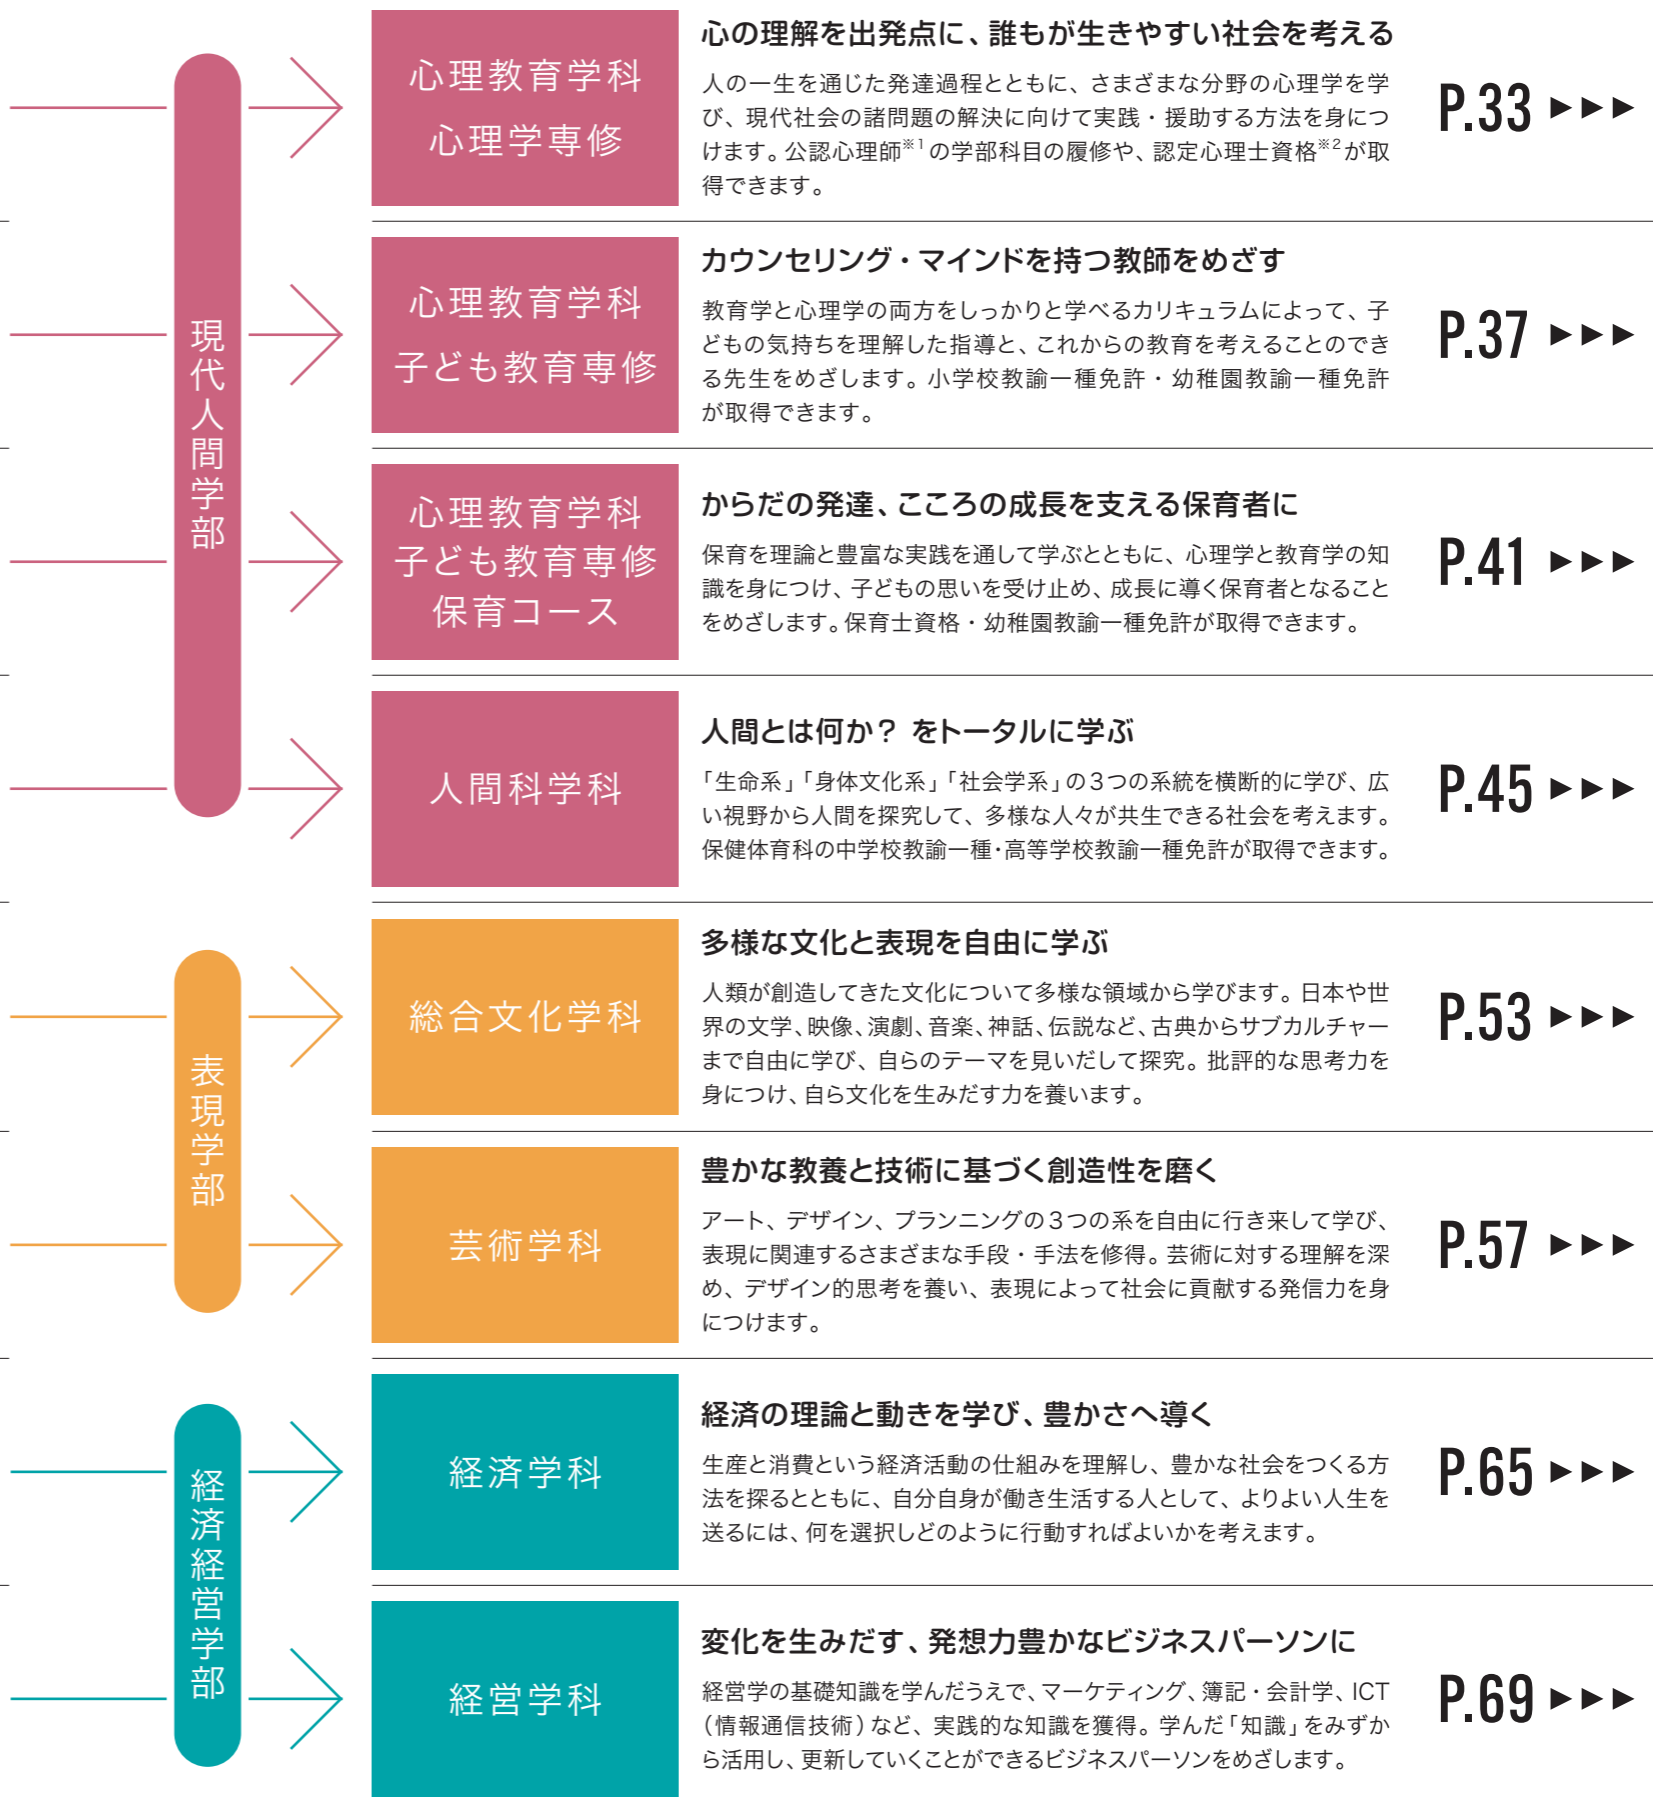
現代人間学部

心理教育学科
心理学専修

心の理解を出発点に、誰もが生きやすい社会を考える

人の一生を通じた発達過程とともに、さまざまな分野の心理学を学び、現代社会の諸問題の解決に向けて実践・援助する方法を身につけます。公認心理師$^{※1}$の学部科目の履修や、認定心理士資格$^{※2}$が取得できます。

P.33 ▶▶▶

心理教育学科
子ども教育専修

カウンセリング・マインドを持つ教師をめざす

教育学と心理学の両方をしっかりと学べるカリキュラムによって、子どもの気持ちを理解した指導と、これからの教育を考えることのできる先生をめざします。小学校教諭一種免許・幼稚園教諭一種免許が取得できます。

P.37 ▶▶▶

心理教育学科
子ども教育専修
保育コース

からだの発達、こころの成長を支える保育者に

保育を理論と豊富な実践を通して学ぶとともに、心理学と教育学の知識を身につけ、子どもの思いを受け止め、成長に導く保育者となることをめざします。保育士資格・幼稚園教諭一種免許が取得できます。

P.41 ▶▶▶

人間科学科

人間とは何か？ をトータルに学ぶ

「生命系」「身体文化系」「社会学系」の3つの系統を横断的に学び、広い視野から人間を探究して、多様な人々が共生できる社会を考えます。保健体育科の中学校教諭一種・高等学校教諭一種免許が取得できます。

P.45 ▶▶▶

表現学部

総合文化学科

多様な文化と表現を自由に学ぶ

人類が創造してきた文化について多様な領域から学びます。日本や世界の文学、映像、演劇、音楽、神話、伝説など、古典からサブカルチャーまで自由に学び、自らのテーマを見いだして探究。批評的な思考力を身につけ、自ら文化を生みだす力を養います。

P.53 ▶▶▶

芸術学科

豊かな教養と技術に基づく創造性を磨く

アート、デザイン、プランニングの3つの系を自由に行き来して学び、表現に関連するさまざまな手段・手法を修得。芸術に対する理解を深め、デザイン的思考を養い、表現によって社会に貢献する発信力を身につけます。

P.57 ▶▶▶

経済経営学部

経済学科

経済の理論と動きを学び、豊かさへ導く

生産と消費という経済活動の仕組みを理解し、豊かな社会をつくる方法を探るとともに、自分自身が働き生活する人として、よりよい人生を送るには、何を選択しどのように行動すればよいかを考えます。

P.65 ▶▶▶

経営学科

変化を生みだす、発想力豊かなビジネスパーソンに

経営学の基礎知識を学んだうえで、マーケティング、簿記・会計学、ICT（情報通信技術）など、実践的な知識を獲得。学んだ「知識」をみずから活用し、更新していくことができるビジネスパーソンをめざします。

P.69 ▶▶▶